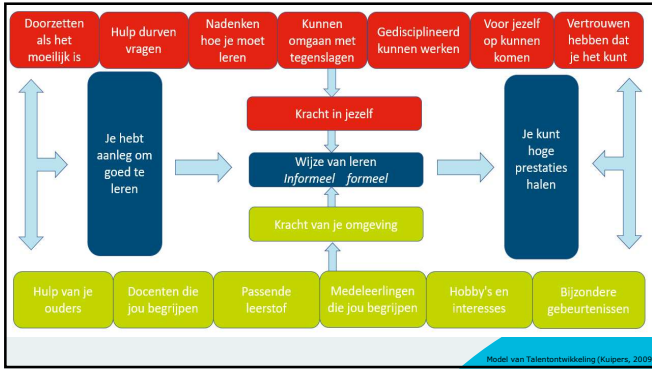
Doorzetten als het moeilijk is

Hulp durven vragen

Nadenken hoe je moet leren

Kunnen omgaan met tegenslagen

Gedisciplineerd kunnen werken

Voor jezelf op kunnen komen

Vertrouwen hebben dat je het kunt

Je hebt aanleg om goed te leren

Kracht in jezelf

Wijze van leren
*Informeel formeel*

Kracht van je omgeving

Je kunt hoge prestaties halen

Hulp van je ouders

Docenten die jou begrijpen

Passende leerstof

Medeleerlingen die jou begrijpen

Hobby's en interesses

Bijzondere gebeurtenissen

Model van Talentontwikkeling (Kuipers, 2009